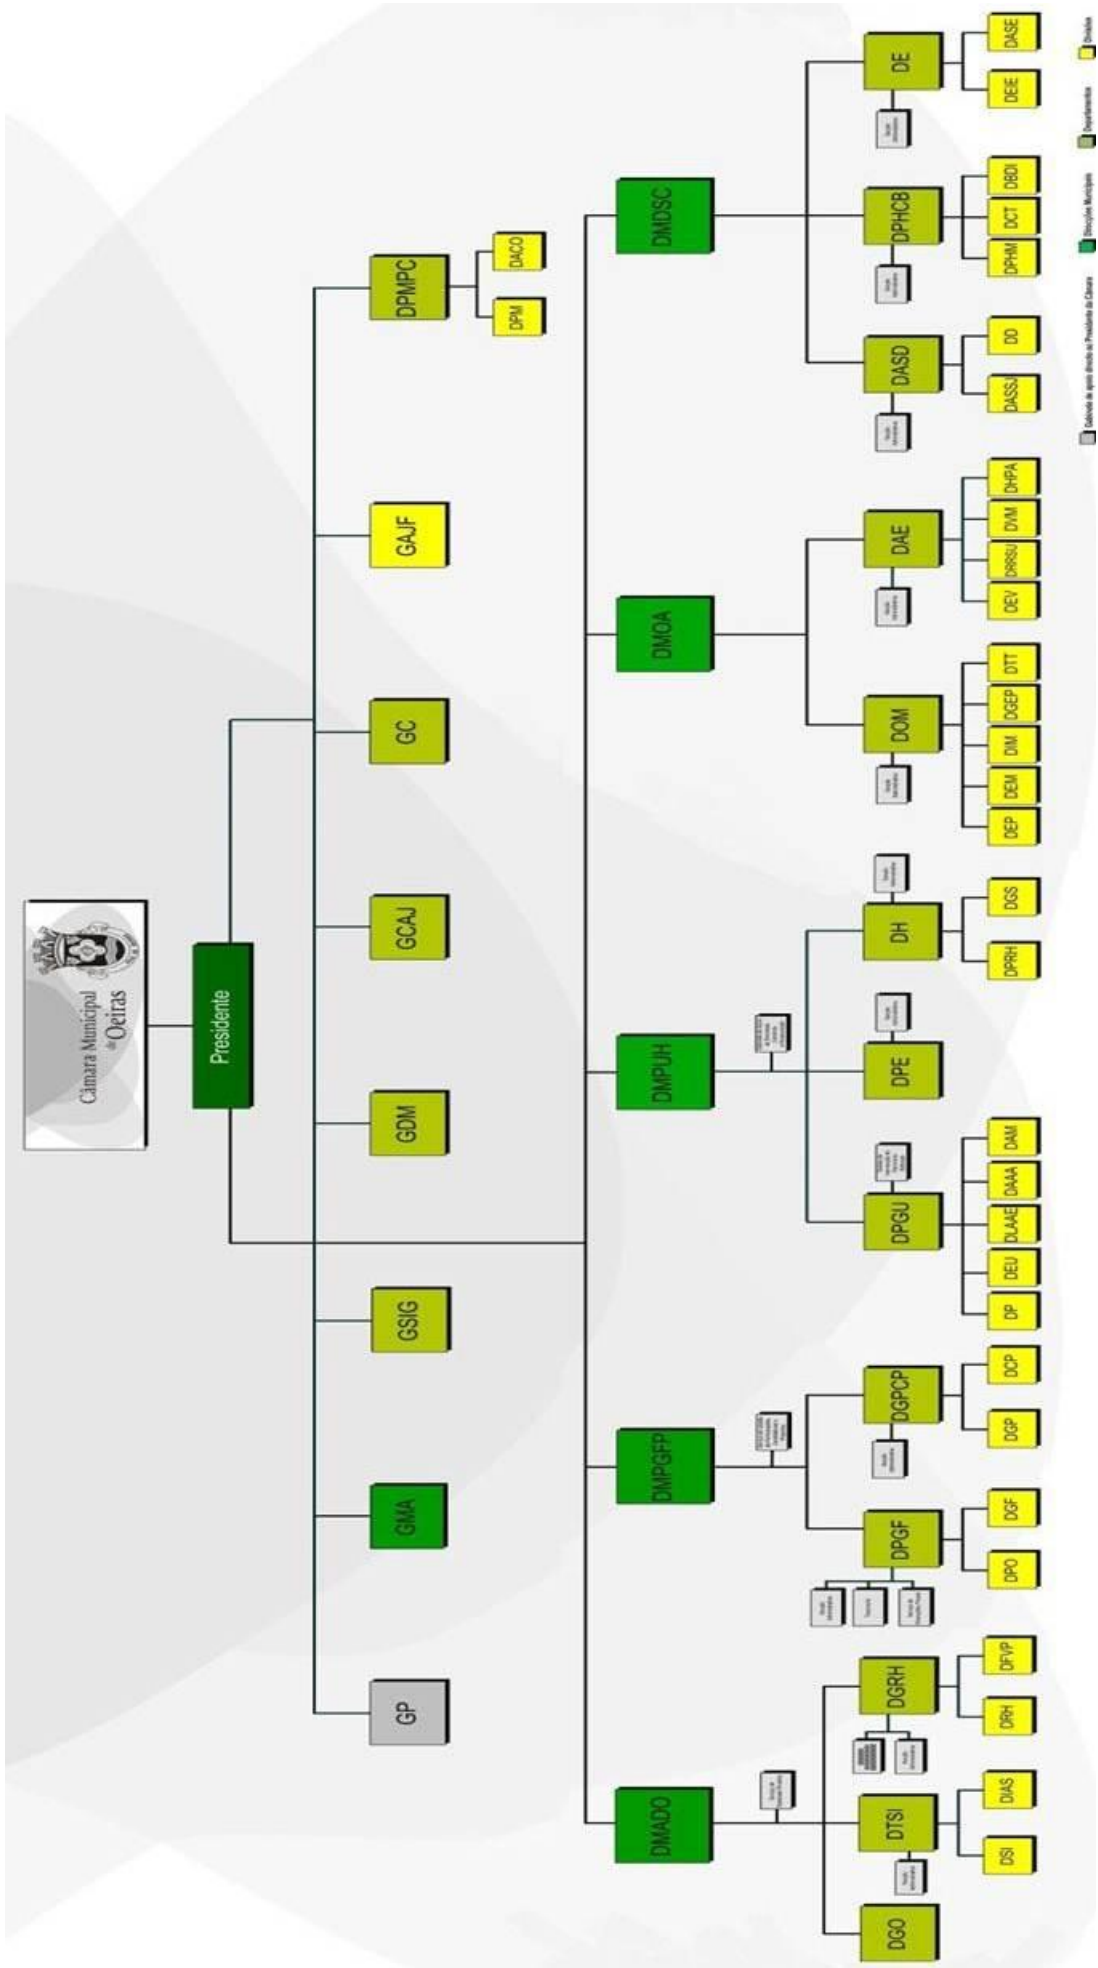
Câmara Municipal de Oeiras

Presidente

GP

GMA

GSIG

GDM

GCAJ

GC

GAJF

DPMPC

DPM

DACO

DMADO

DGO

DTSI

DSI

DIAS

DGRH

DRH

DFVP

DMPGFP

DPGF

DPO

DGF

DGPCP

DGP

DCP

DMPUH

DPGU

DP

DEU

DLAAE

DAAA

DAM

DPE

DH

DPRH

DGS

DMOA

DOM

DEP

DEM

DM

DGEP

DTT

DAE

DEV

DRRSU

DVM

DHPA

DMDSC

DASD

DASSJ

DD

DPHCB

DPHM

DCT

DBDI

DE

DEJE

DASE

Gabinete de apoio directo ao Presidente da Câmara

Direcções Municipais

Departamentos

Divisões